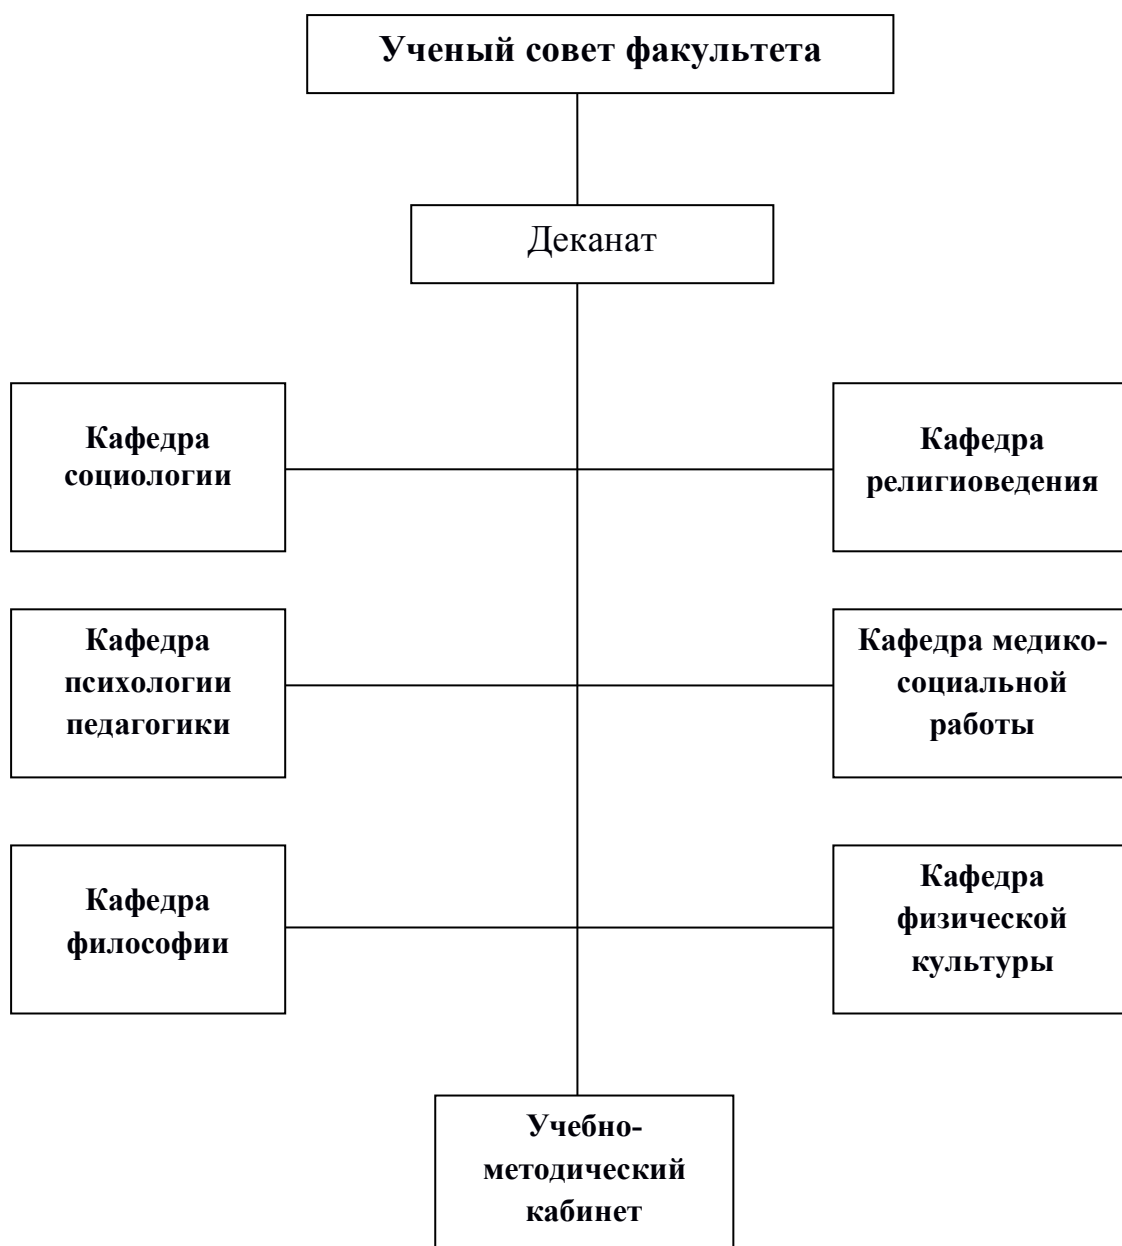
Ученый совет факультета

Деканат

Кафедра социологии

Кафедра религиоведения

Кафедра психологии педагогики

Кафедра медико-социальной работы

Кафедра философии

Кафедра физической культуры

Учебно-методический кабинет